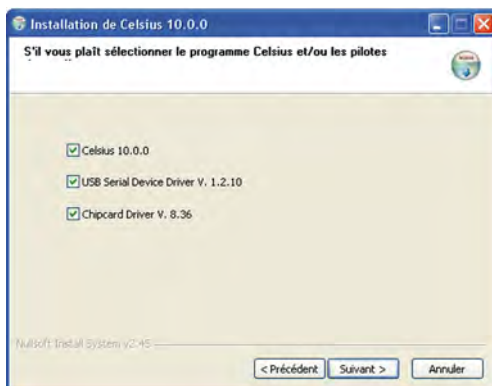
Installation de Celsius 10.0.0

S'il vous plaît sélectionner le programme Celsius et/ou les pilotes

Celsius 10.0.0

USB Serial Device Driver V. 1.2.10

Chipcard Driver V. 8.36

Nullsoft Install System v2.45

< Précédent
Suivant >
Annuler